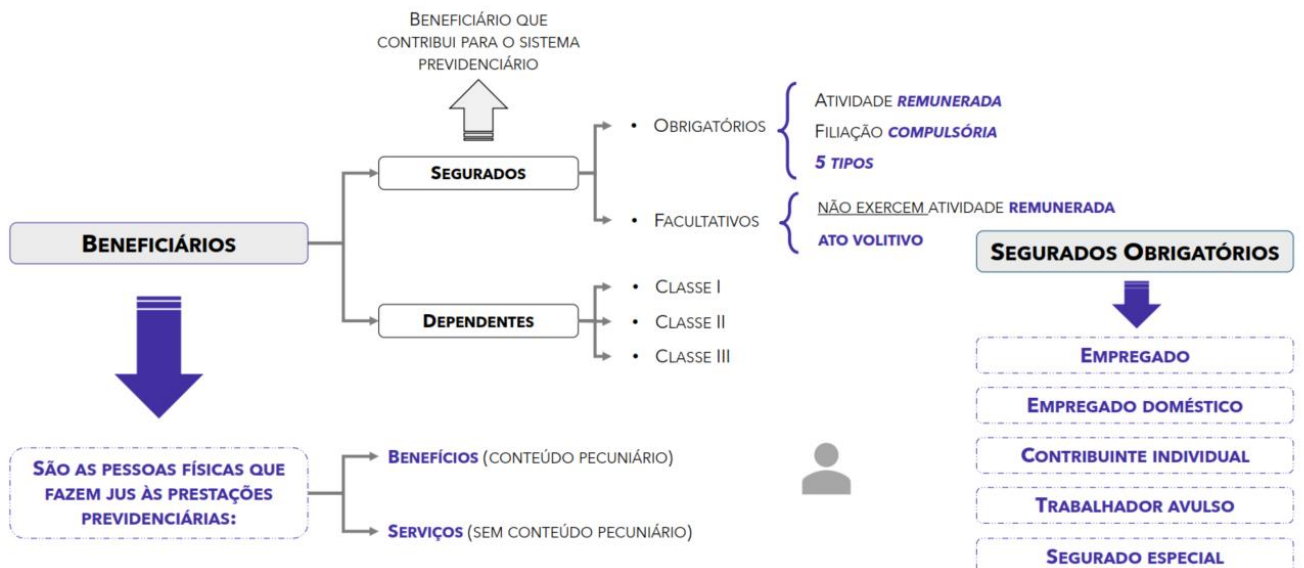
Beneficiário que contribui para o sistema previdenciário

Beneficiários

Segurados

• Obrigatórios

Atividade remunerada
Filiação compulsória
5 tipos

• Facultativos

Não exercem atividade remunerada
Ato volitivo

Dependentes

• Classe I
• Classe II
• Classe III

São as pessoas físicas que fazem jus às prestações previdenciárias:

Benefícios (conteúdo pecuniário)

Serviços (sem conteúdo pecuniário)

Segurados Obrigatórios

Empregado
Empregado doméstico
Contribuinte individual
Trabalhador avulso
Segurado especial